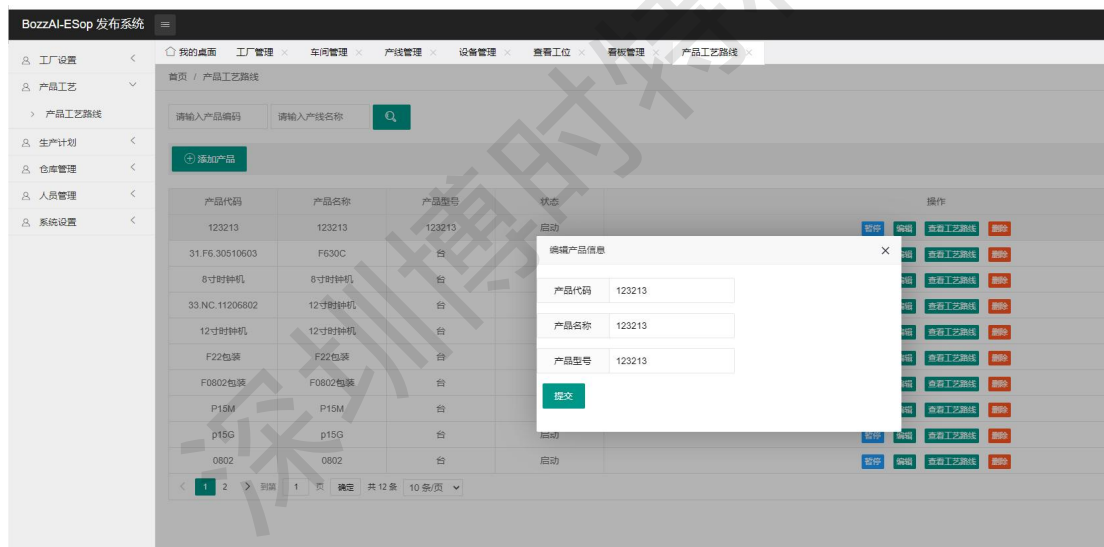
BozzAI-ESop 发布系统

工厂设置
产品工艺
产品工艺路线
生产计划
仓库管理
人员管理
系统设置

我的桌面 工厂管理 × 车间管理 × 产线管理 × 设备管理 × 查看工位 × 看板管理 × 产品工艺路线 ×

首页 / 产品工艺路线

请输入产品编码 请输入产线名称

添加产品

| 产品代码 | 产品名称 | 产品型号 | 状态 | 操作 |
|---|---|---|---|---|
| 123213 | 123213 | 123213 | 启动 | 暂停 编辑 查看工艺路线 删除 |
| 31.F6.30510603 | F630C | 台 | | 编辑 查看工艺路线 删除 |
| 8寸时钟机 | 8寸时钟机 | 台 | | 编辑 查看工艺路线 删除 |
| 33.NC.11206802 | 12寸时钟机 | 台 | | 编辑 查看工艺路线 删除 |
| 12寸时钟机 | 12寸时钟机 | 台 | | 编辑 查看工艺路线 删除 |
| F22包装 | F22包装 | 台 | | 编辑 查看工艺路线 删除 |
| F0802包装 | F0802包装 | 台 | | 编辑 查看工艺路线 删除 |
| P15M | P15M | 台 | | 编辑 查看工艺路线 删除 |
| p15G | p15G | 台 | 启动 | 暂停 编辑 查看工艺路线 删除 |
| 0802 | 0802 | 台 | 启动 | 暂停 编辑 查看工艺路线 删除 |

1 2 到第 1 页 确定 共 12 条 10 条/页

编辑产品信息 ×
产品代码 123213
产品名称 123213
产品型号 123213
提交

深圳博时特